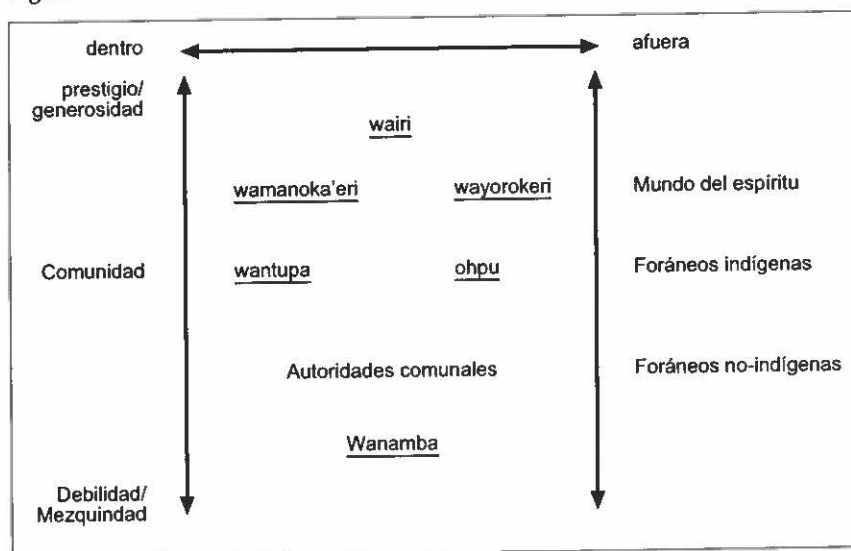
dentro

afuera

prestigio/ generosidad

wairi

wamanoka'eri

wayorokeri

Mundo del espiritu

Comunidad

wantupa

ohpu

Foráneos indígenas

Autoridades comunales

Foráneos no-indígenas

Wanamba

Debilidad/ Mezquindad